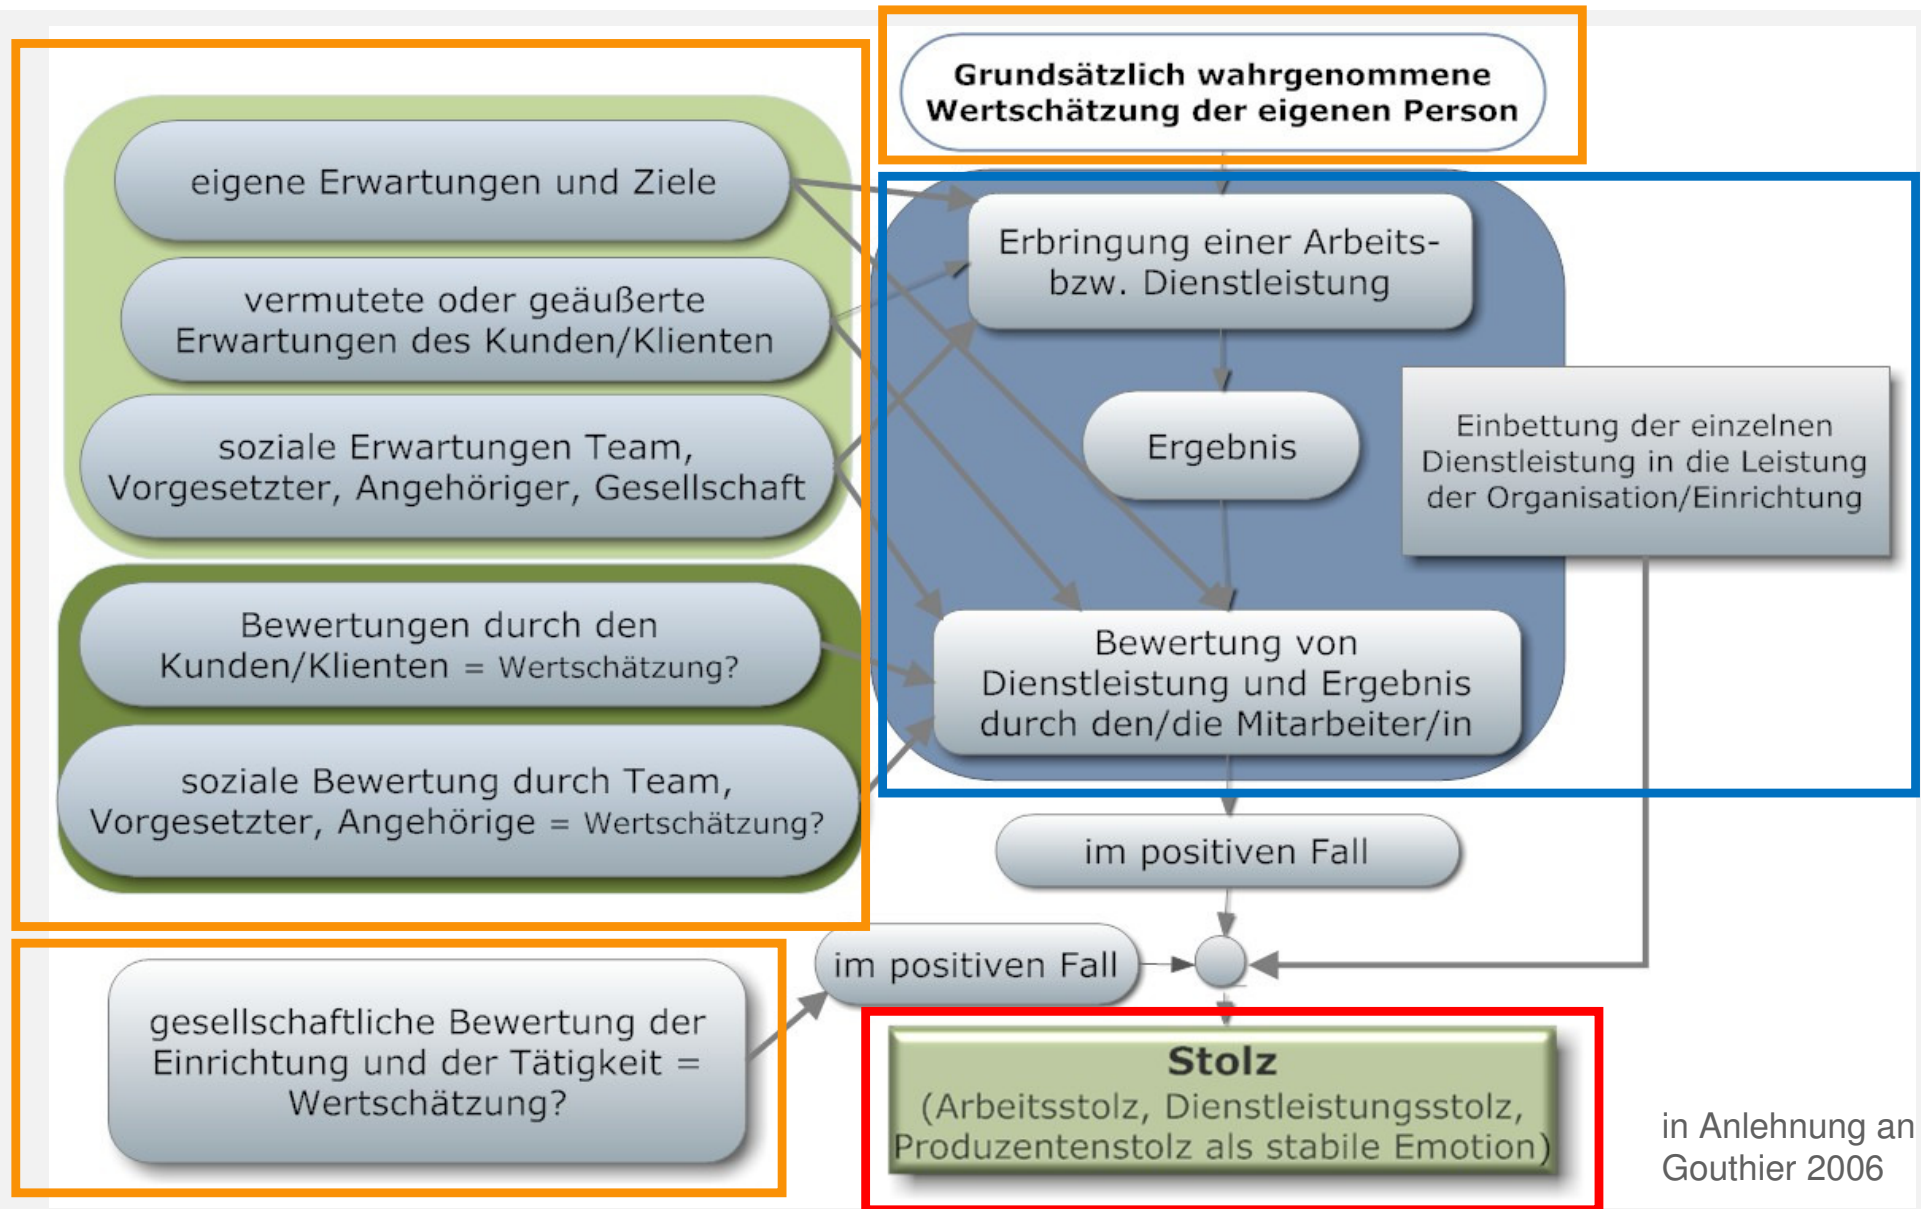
Grundsätzlich wahrgenommene Wertschätzung der eigenen Person

eigene Erwartungen und Ziele

vermutete oder geäußerte Erwartungen des Kunden/Klienten

soziale Erwartungen Team, Vorgesetzter, Angehöriger, Gesellschaft

Bewertungen durch den Kunden/Klienten = Wertschätzung?

soziale Bewertung durch Team, Vorgesetzter, Angehörige = Wertschätzung?

Erbringung einer Arbeitsbzw. Dienstleistung

Ergebnis

Einbettung der einzelnen Dienstleistung in die Leistung der Organisation/Einrichtung

Bewertung von Dienstleistung und Ergebnis durch den/die Mitarbeiter/in

im positiven Fall

im positiven Fall

gesellschaftliche Bewertung der Einrichtung und der Tätigkeit = Wertschätzung?

Stolz
(Arbeitsstolz, Dienstleistungsstolz, Produzentenstolz als stabile Emotion)

in Anlehnung an Gouthier 2006